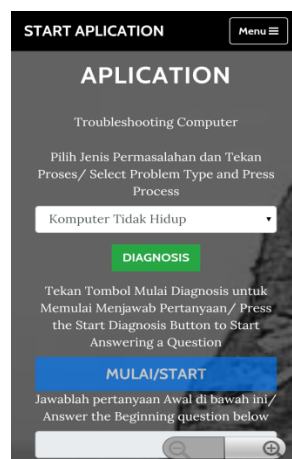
START APLICATION

Menu ≡

APLICATION

Troubleshooting Computer

Pilih Jenis Permasalahan dan Tekan Proses/ Select Problem Type and Press Process

Komputer Tidak Hidup

DIAGNOSIS

Tekan Tombol Mulai Diagnosis untuk Memulai Menjawab Pertanyaan/ Press the Start Diagnosis Button to Start Answering a Question

MULAI/START

Jawablah pertanyaan Awal di bawah ini/ Answer the Beginning question below